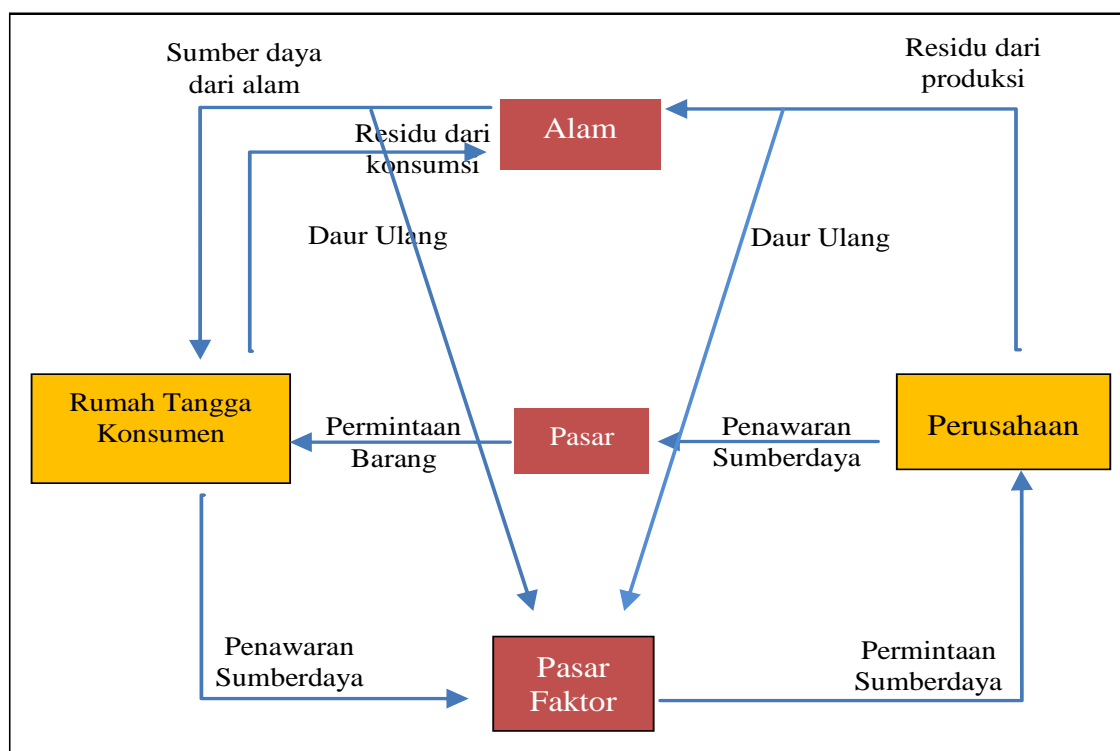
Sumber daya dari alam

Residu dari produksi

Alam

Residu dari konsumsi

Daur Ulang

Daur Ulang

Rumah Tangga Konsumen

Permintaan Barang

Pasar

Penawaran Sumberdaya

Perusahaan

Penawaran Sumberdaya

Pasar Faktor

Permintaan Sumberdaya